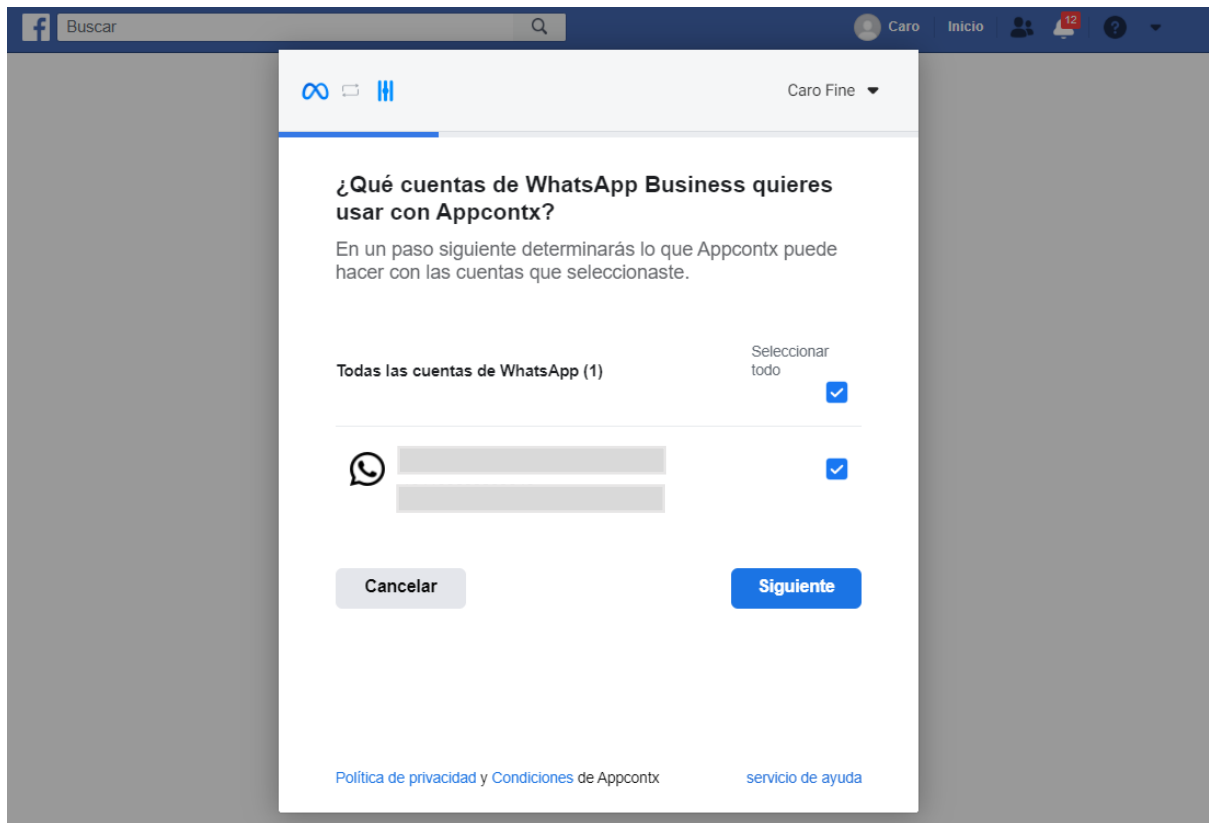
Buscar

Caro Inicio 12

Caro Fine

¿Qué cuentas de WhatsApp Business quieres usar con Appcontx?

En un paso siguiente determinarás lo que Appcontx puede hacer con las cuentas que seleccionaste.

Todas las cuentas de WhatsApp (1)

Seleccionar todo

Cancelar

Siguiente

Política de privacidad y Condiciones de Appcontx

servicio de ayuda